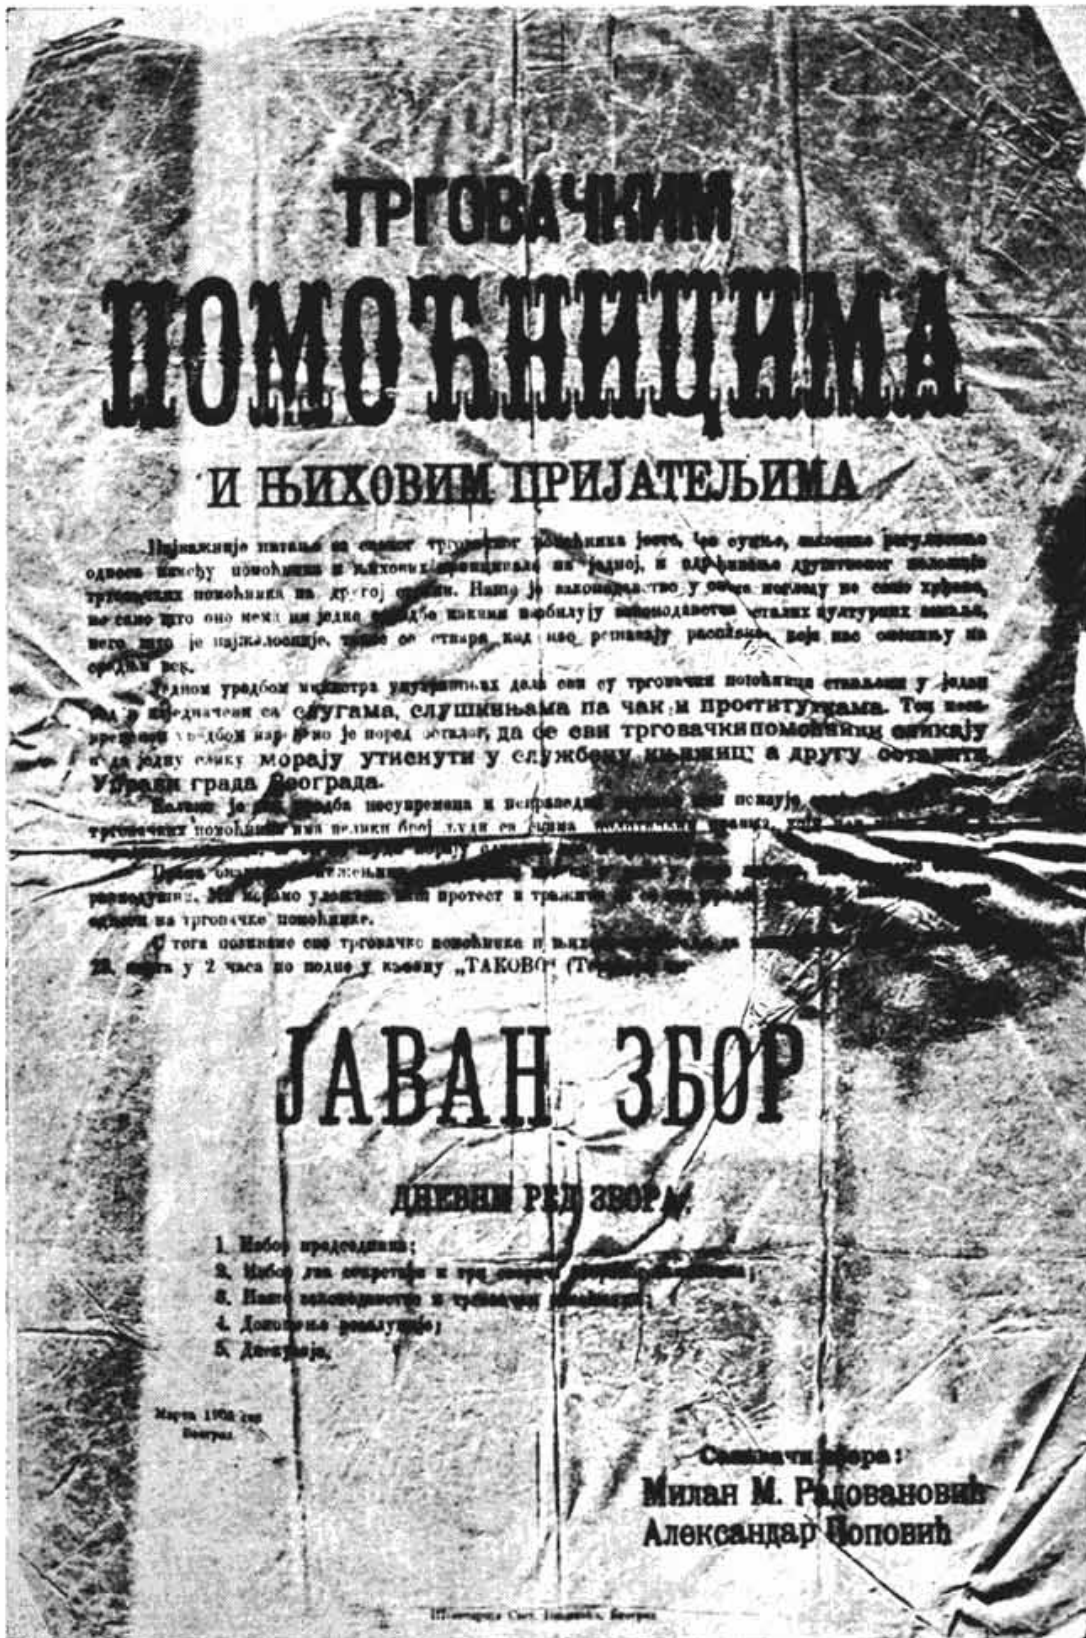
ТРГОВАЧКИМ

ПОМОЋНИЦИМА

И ЊИХОВИМ ПРИЈАТЕЉИМА

Најважније питање за сталеж трговачких помоћника јесте, без сумње, законско регулисање односа између помоћника и њихових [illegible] на једној, и одржавање друштвеног положаја трговачких помоћника на другој страни. Наше је законодавство у овом погледу не само хрђаво, не само што оно нема ни једне одредбе никаквих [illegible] законодаваца осталих културних земаља, него што је најжалосније, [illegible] стара, код нас решавају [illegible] која нас осрамљују на средњи век.

Једном уредбом министра унутрашњих дела сви су трговачки помоћници стављени у један ред и изједначени са слугама, слушкињама па чак и проститукама. Том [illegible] уредбом наређено је поред осталог, да се сви трговачкипомоћници сликају и да једну слику морају утиснути у службену књижицу а другу оставити Управи града Београда.

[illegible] је ова уредба несувремена и неправедна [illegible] трговачких помоћника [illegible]

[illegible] Ми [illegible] протест и тражимо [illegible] односи на трговачке помоћнике.

С тога позивамо све трговачке помоћнике и њихове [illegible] 23. марта у 2 часа по подне у кафану „ТАКОВО" (Т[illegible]

ЈАВАН ЗБОР

ДНЕВНИ РЕД ЗБОРА:

1. Избор председника;
2. Избор два секретара и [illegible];
3. Наше законодавство и трговачки помоћници;
4. Доношење резолуције;
5. Дискусија.

Марта 1908 год.
Београд.

Сазивачи збора:
Милан М. Радовановић
Александар Поповић

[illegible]